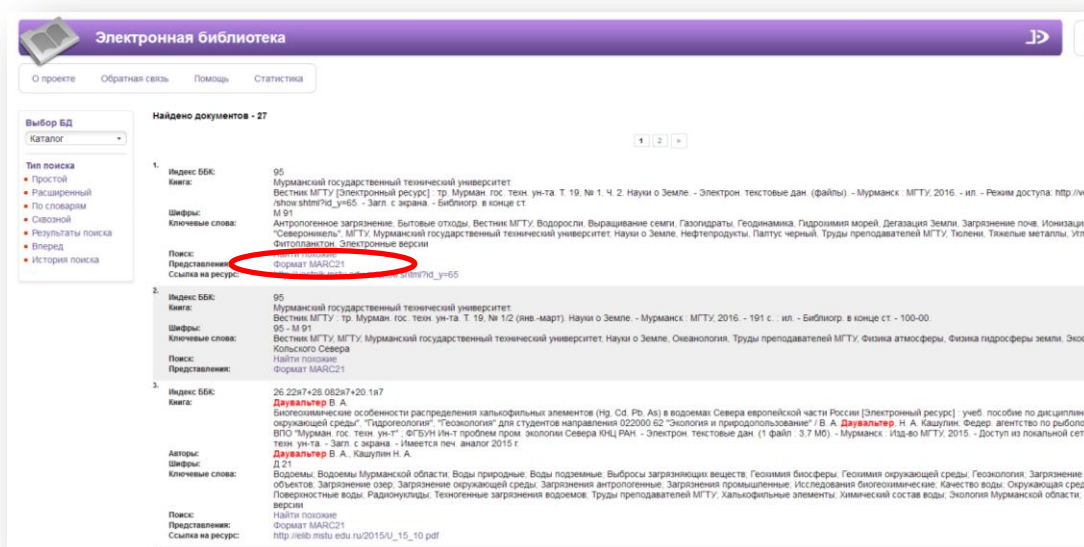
Электронная библиотека

О проекте Обратная связь Помощь Статистика

Выбор БД
Каталог

Тип поиска
Простой
Расширенный
По словарям
Сквозной
Результаты поиска
Вперед
История поиска

Найдено документов - 27

1 2 »

1.
Индекс ББК: 95
Книга: Мурманский государственный технический университет.
Вестник МГТУ [Электронный ресурс] : тр. Мурман. гос. техн. ун-та. Т. 19, № 1. Ч. 2. Науки о Земле. - Электрон. текстовые дан. (файлы). - Мурманск : МГТУ, 2016. - ил. - Режим доступа: http://v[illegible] /show.shtml?id_y=65. - Загл. с экрана. - Библиогр. в конце ст.
Шифры: М 91
Ключевые слова: Антропогенное загрязнение, Бытовые отходы, Вестник МГТУ, Водоросли, Выращивание семги, Газогидраты, Геодинамика, Гидрохимия морей, Дегазация Земли, Загрязнение почв, Ионизац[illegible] "Североникель", МГТУ, Мурманский государственный технический университет, Науки о Земле, Нефтепродукты, Палтус черный, Труды преподавателей МГТУ, Тюлени, Тяжелые металлы, Угл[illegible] Фитопланктон, Электронные версии
Поиск: Найти похожие
Представления: Формат MARC21
Ссылка на ресурс: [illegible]shtml?id_y=65

2.
Индекс ББК: 95
Книга: Мурманский государственный технический университет.
Вестник МГТУ : тр. Мурман. гос. техн. ун-та. Т. 19, № 1/2 (янв.-март). Науки о Земле. - Мурманск : МГТУ, 2016. - 191 с. : ил. - Библиогр. в конце ст. - 100-00.
Шифры: 95 - М 91
Ключевые слова: Вестник МГТУ, МГТУ, Мурманский государственный технический университет, Науки о Земле, Океанология, Труды преподавателей МГТУ, Физика атмосферы, Физика гидросферы земли, Эко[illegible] Кольского Севера
Поиск: Найти похожие
Представления: Формат MARC21

3.
Индекс ББК: 26.22я7+28.082я7+20.1я7
Книга: Даувальтер В. А.
Биогеохимические особенности распределения халькофильных элементов (Hg, Cd, Pb, As) в водоемах Севера европейской части России [Электронный ресурс] : учеб. пособие по дисциплин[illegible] окружающей среды", "Гидрогеология", "Геоэкология" для студентов направления 022000.62 "Экология и природопользование" / В. А. Даувальтер, Н. А. Кашулин; Федер. агентство по рыболо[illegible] ВПО "Мурман. гос. техн. ун-т" ; ФГБУН Ин-т проблем пром. экологии Севера КНЦ РАН. - Электрон. текстовые дан. (1 файл : 3,7 Мб). - Мурманск : Изд-во МГТУ, 2015. - Доступ из локальной се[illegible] техн. ун-та. - Загл. с экрана. - Имеется печ. аналог 2015 г.
Авторы: Даувальтер В. А., Кашулин Н. А.
Шифры: Д 21
Ключевые слова: Водоемы, Водоемы Мурманской области, Воды природные, Воды подземные, Выбросы загрязняющих веществ, Геохимия биосферы, Геохимия окружающей среды, Геоэкология, Загрязнение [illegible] объектов, Загрязнение озер, Загрязнение окружающей среды, Загрязнения антропогенные, Загрязнения промышленные, Исследования биогеохимические, Качество воды, Окружающая сред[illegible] Поверхностные воды, Радионуклиды, Техногенные загрязнения водоемов, Труды преподавателей МГТУ, Халькофильные элементы, Химический состав воды, Экология Мурманской области, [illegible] версии
Поиск: Найти похожие
Представления: Формат MARC21
Ссылка на ресурс: http://elib.mstu.edu.ru/2015/U_15_10.pdf